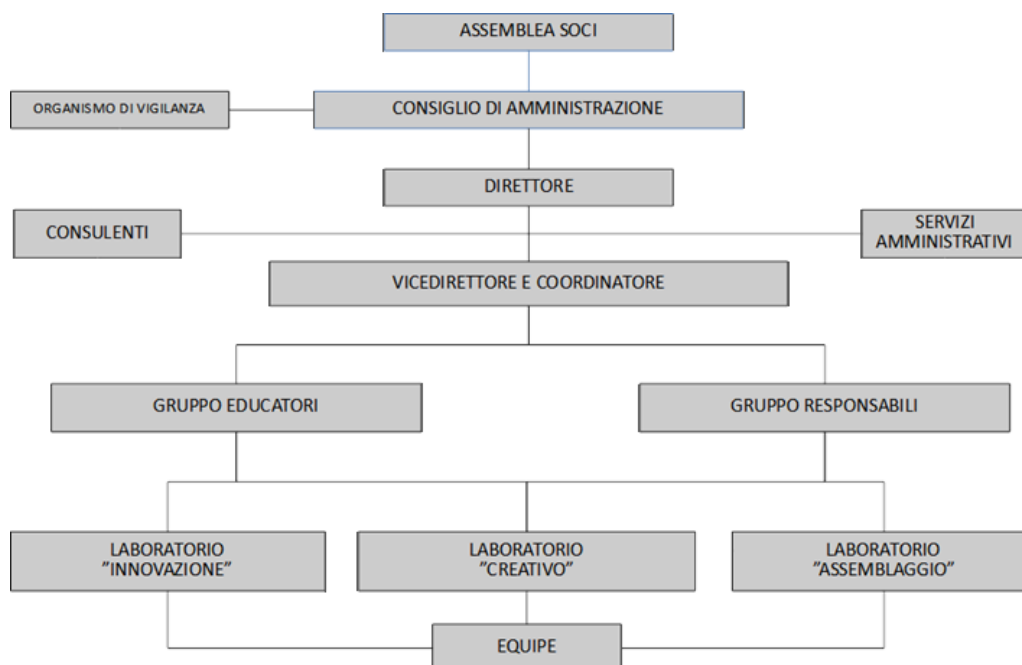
ASSEMBLEA SOCI

ORGANISMO DI VIGILANZA

CONSIGLIO DI AMMINISTRAZIONE

DIRETTORE

CONSULENTI

SERVIZI AMMINISTRATIVI

VICEDIRETTORE E COORDINATORE

GRUPPO EDUCATORI

GRUPPO RESPONSABILI

LABORATORIO "INNOVAZIONE"

LABORATORIO "CREATIVO"

LABORATORIO "ASSEMBLAGGIO"

EQUIPE